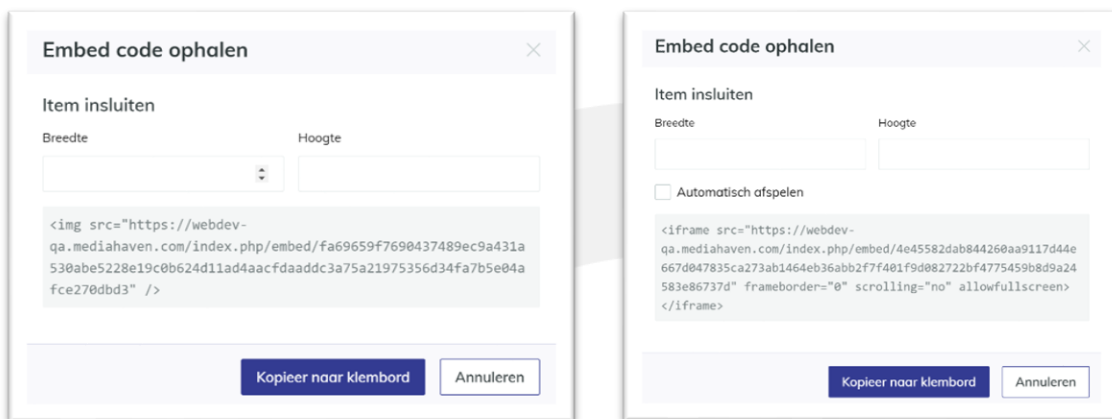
Embed code ophalen

Item insluiten

Breedte

Hoogte

<img src="https://webdev-qa.mediahaven.com/index.php/embed/fa69659f7690437489ec9a431a530abe5228e19c0b624d11ad4aacfdaaddc3a75a21975356d34fa7b5e04afce270dbd3" />

Kopieer naar klembord

Annuleren

Embed code ophalen

Item insluiten

Breedte

Hoogte

Automatisch afspelen

<iframe src="https://webdev-qa.mediahaven.com/index.php/embed/4e45582dab844260aa9117d44e667d047835ca273ab1464eb36abb2f7f401f9d082722bf4775459b8d9a24583e86737d" frameborder="0" scrolling="no" allowfullscreen></iframe>

Kopieer naar klembord

Annuleren